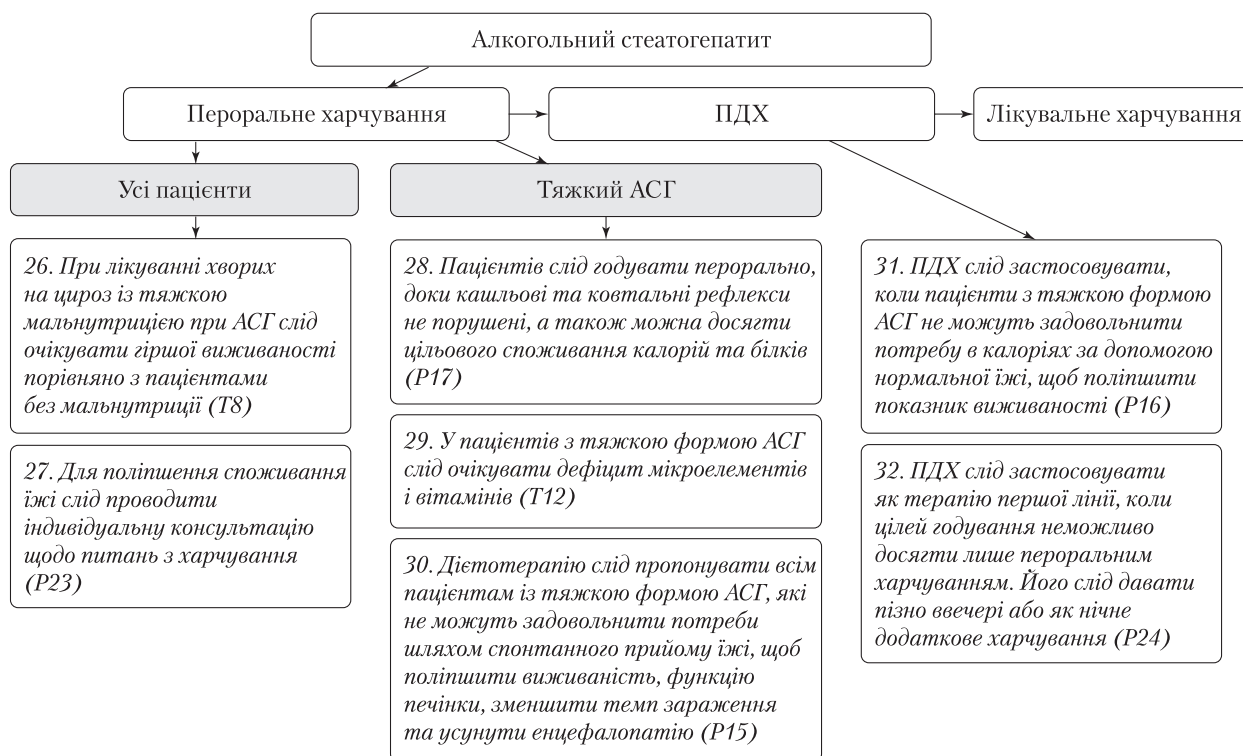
Алкогольний стеатогепатит

Пероральне харчування

ПДХ

Лікувальне харчування

Усі пацієнти

Тяжкий АСГ

26. При лікуванні хворих на цироз із тяжкою мальнутрицією при АСГ слід очікувати гіршої виживаності порівняно з пацієнтами без мальнутриції (Т8)

27. Для поліпшення споживання їжі слід проводити індивідуальну консультацію щодо питань з харчування (Р23)

28. Пацієнтів слід годувати перорально, доки кашльові та ковтальні рефлекси не порушені, а також можна досягти цільового споживання калорій та білків (Р17)

29. У пацієнтів з тяжкою формою АСГ слід очікувати дефіцит мікроелементів і вітамінів (Т12)

30. Дієтотерапію слід пропонувати всім пацієнтам із тяжкою формою АСГ, які не можуть задовольнити потреби шляхом спонтанного прийому їжі, щоб поліпшити виживаність, функцію печінки, зменшити темп зараження та усунути енцефалопатію (Р15)

31. ПДХ слід застосовувати, коли пацієнти з тяжкою формою АСГ не можуть задовольнити потребу в калоріях за допомогою нормальної їжі, щоб поліпшити показник виживаності (Р16)

32. ПДХ слід застосовувати як терапію першої лінії, коли цілей годування неможливо досягти лише пероральним харчуванням. Його слід давати пізно ввечері або як нічне додаткове харчування (Р24)